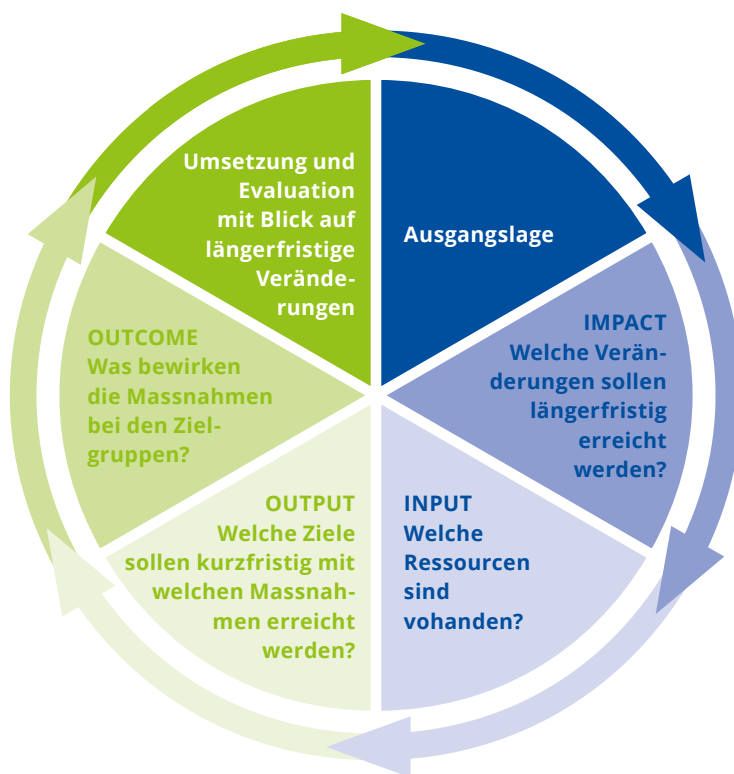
Ausgangslage

IMPACT
Welche Veränderungen sollen längerfristig erreicht werden?

INPUT
Welche Ressourcen sind vohanden?

OUTPUT
Welche Ziele sollen kurzfristig mit welchen Massnahmen erreicht werden?

OUTCOME
Was bewirken die Massnahmen bei den Zielgruppen?

Umsetzung und Evaluation mit Blick auf längerfristige Veränderungen